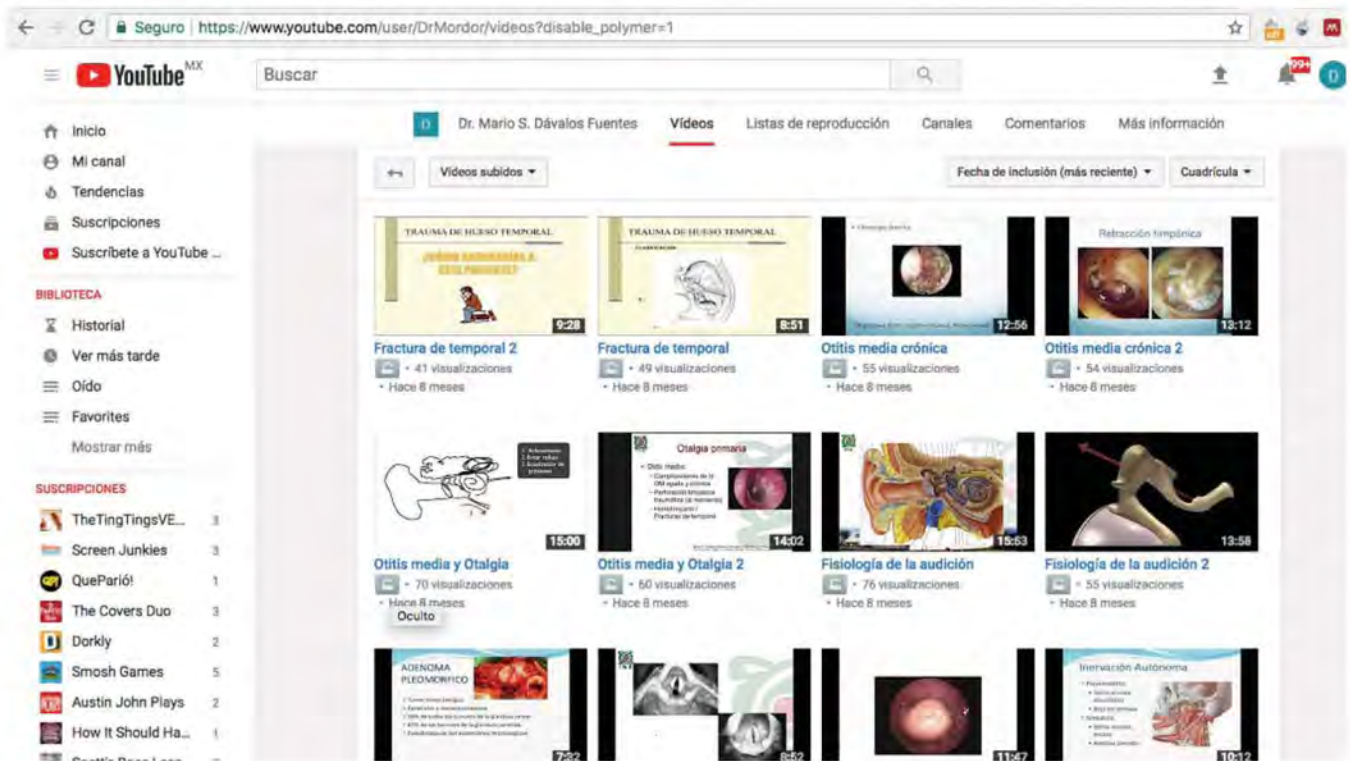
Seguro | https://www.youtube.com/user/DrMordor/videos?disable_polymer=1

YouTube MX

Buscar

99+

D

Inicio
Mi canal
Tendencias
Suscripciones
Suscríbete a YouTube ...

BIBLIOTECA
Historial
Ver más tarde
Oído
Favorites
Mostrar más

SUSCRIPCIONES
TheTingTingsVE... 3
Screen Junkies 3
QueParió! 1
The Covers Duo 3
Dorkly 2
Smosh Games 5
Austin John Plays 2
How It Should Ha... 1

D Dr. Mario S. Dávalos Fuentes Videos Listas de reproducción Canales Comentarios Más información

Videos subidos ▾

Fecha de inclusión (más reciente) ▾ Cuadrícula ▾

TRAUMA DE HUESO TEMPORAL
9:28
Fractura de temporal 2
• 41 visualizaciones
• Hace 8 meses

TRAUMA DE HUESO TEMPORAL
8:51
Fractura de temporal
• 49 visualizaciones
• Hace 8 meses

12:56
Otitis media crónica
• 55 visualizaciones
• Hace 8 meses

Retracción timpánica
13:12
Otitis media crónica 2
• 54 visualizaciones
• Hace 8 meses

15:00
Otitis media y Otalgia
• 70 visualizaciones
• Hace 8 meses
Oculto

Otalgia primaria
14:02
Otitis media y Otalgia 2
• 60 visualizaciones
• Hace 8 meses

15:53
Fisiología de la audición
• 76 visualizaciones
• Hace 8 meses

13:58
Fisiología de la audición 2
• 55 visualizaciones
• Hace 8 meses

ADENOMA PLEOMORFICO
7:32

8:52

11:47

Inervación Autónoma
10:12